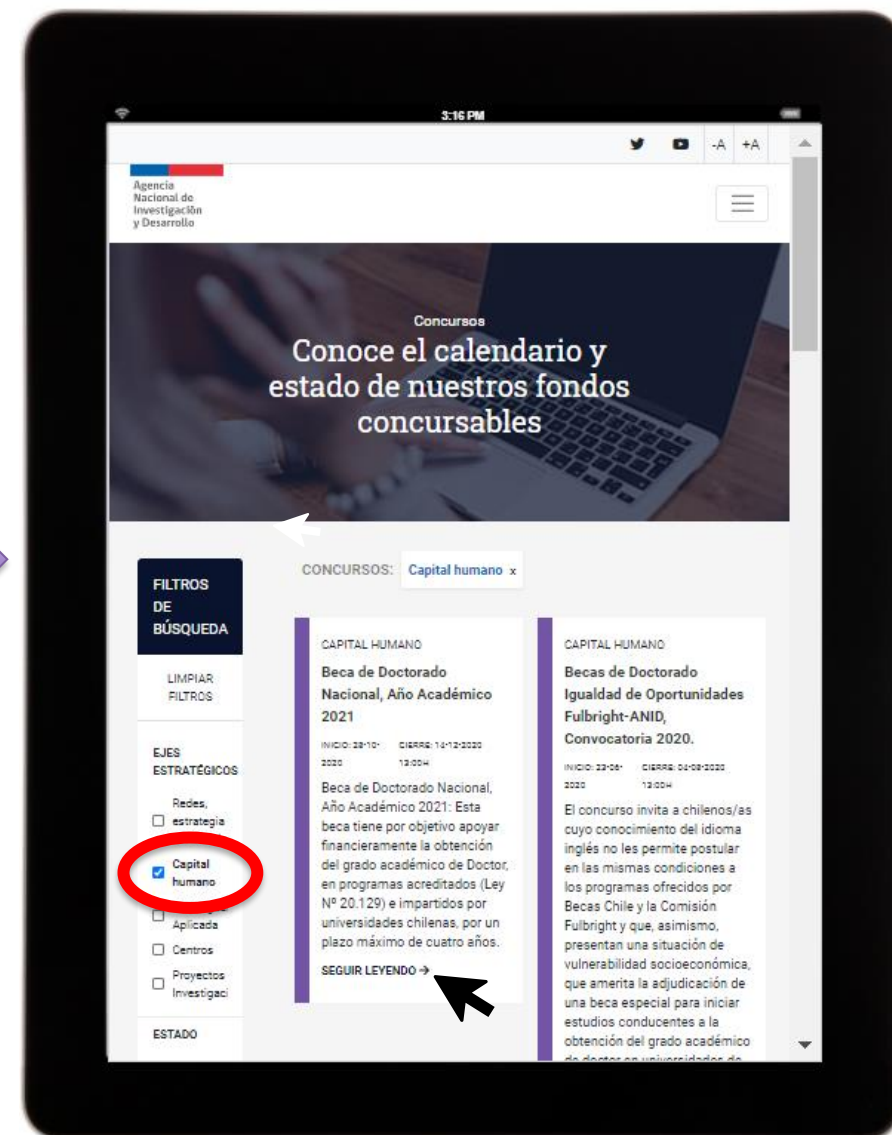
3:16 PM

-A +A

Agencia Nacional de Investigación y Desarrollo

Concursos

Conoce el calendario y estado de nuestros fondos concursables

FILTROS DE BÚSQUEDA

LIMPIAR FILTROS

EJES ESTRATÉGICOS

Redes, estrategia

Capital humano

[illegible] Aplicada

Centros

Proyectos Investigaci

ESTADO

CONCURSOS: Capital humano x

CAPITAL HUMANO

Beca de Doctorado Nacional, Año Académico 2021

INICIO: 28-10-2020 CIERRE: 14-12-2020 13:00H

Beca de Doctorado Nacional, Año Académico 2021: Esta beca tiene por objetivo apoyar financieramente la obtención del grado académico de Doctor, en programas acreditados (Ley Nº 20.129) e impartidos por universidades chilenas, por un plazo máximo de cuatro años.

SEGUIR LEYENDO →

CAPITAL HUMANO

Becas de Doctorado Igualdad de Oportunidades Fulbright-ANID, Convocatoria 2020.

INICIO: 23-06-2020 CIERRE: 04-08-2020 13:00H

El concurso invita a chilenos/as cuyo conocimiento del idioma inglés no les permite postular en las mismas condiciones a los programas ofrecidos por Becas Chile y la Comisión Fulbright y que, asimismo, presentan una situación de vulnerabilidad socioeconómica, que amerita la adjudicación de una beca especial para iniciar estudios conducentes a la obtención del grado académico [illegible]